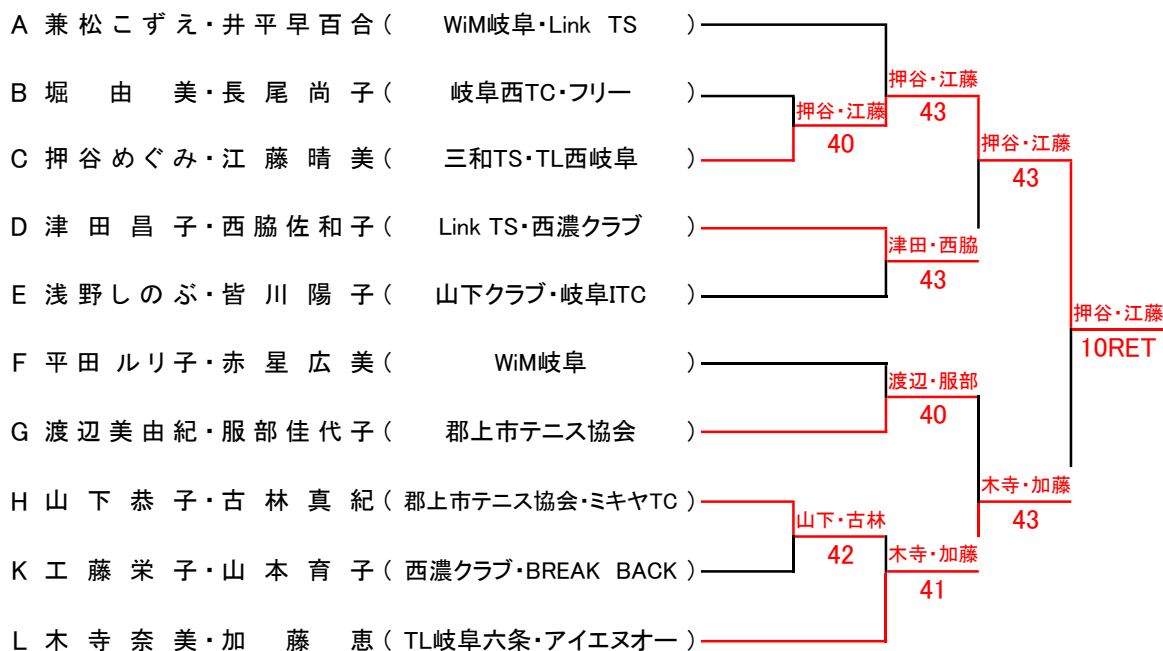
A 兼松こずえ・井平早百合（ WiM岐阜・Link TS ）
B 堀 由 美・長尾尚子（ 岐阜西TC・フリー ）
C 押谷めぐみ・江藤晴美（ 三和TS・TL西岐阜 ）
D 津田昌子・西脇佐和子（ Link TS・西濃クラブ ）
E 浅野しのぶ・皆川陽子（ 山下クラブ・岐阜ITC ）
F 平田ルリ子・赤星広美（ WiM岐阜 ）
G 渡辺美由紀・服部佳代子（ 郡上市テニス協会 ）
H 山下恭子・古林真紀（ 郡上市テニス協会・ミキヤTC ）
K 工藤栄子・山本育子（ 西濃クラブ・BREAK BACK ）
L 木寺奈美・加藤恵（ TL岐阜六条・アイエヌオー ）

押谷・江藤
40
押谷・江藤
43
津田・西脇
43
押谷・江藤
43
渡辺・服部
40
山下・古林
42
木寺・加藤
41
木寺・加藤
43
押谷・江藤
10RET